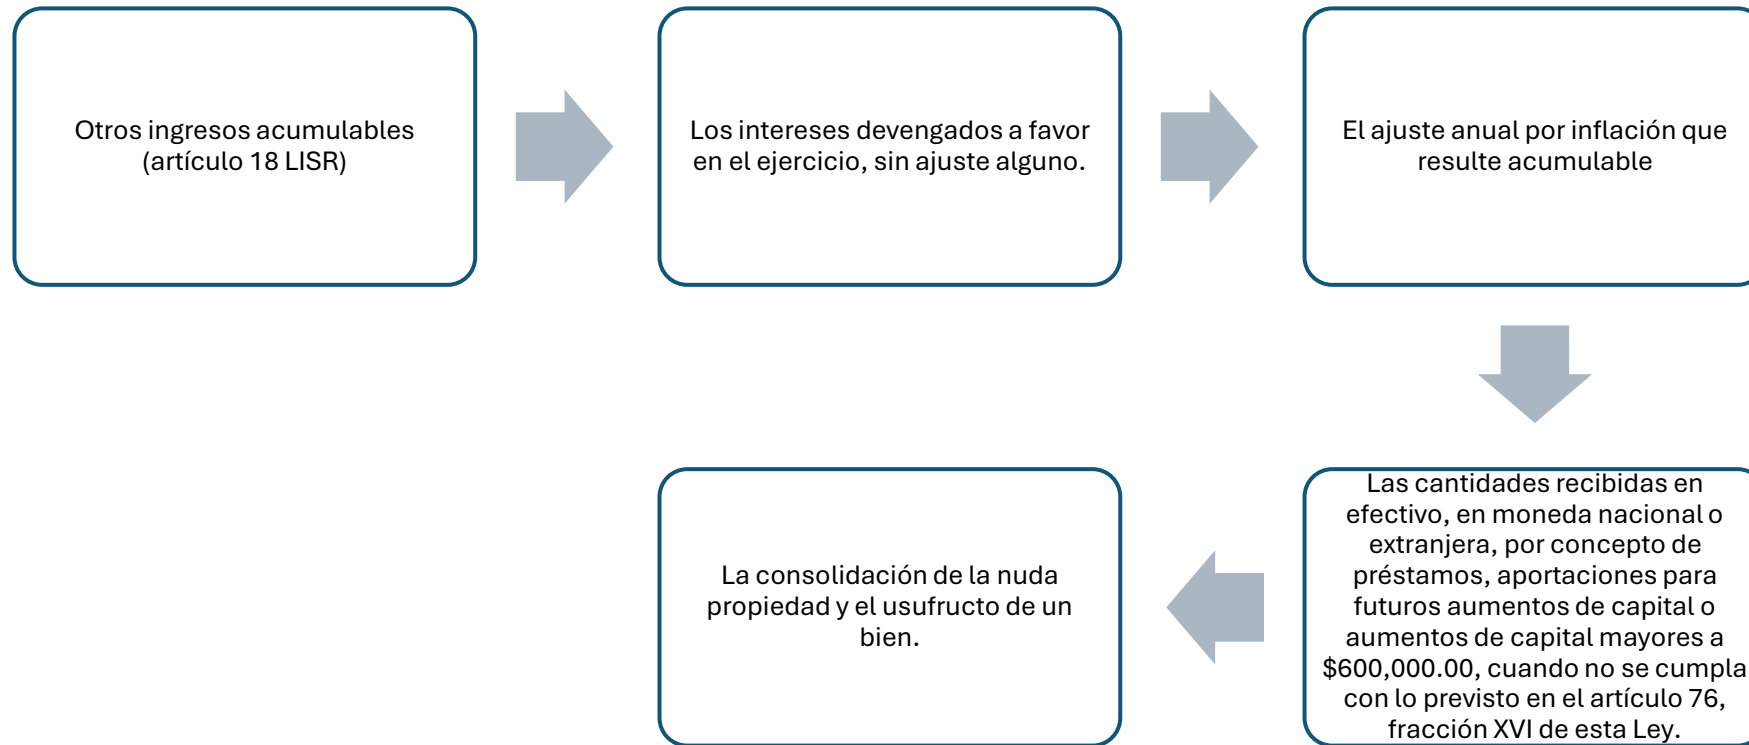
Otros ingresos acumulables (artículo 18 LISR)

Los intereses devengados a favor en el ejercicio, sin ajuste alguno.

El ajuste anual por inflación que resulte acumulable

Las cantidades recibidas en efectivo, en moneda nacional o extranjera, por concepto de préstamos, aportaciones para futuros aumentos de capital o aumentos de capital mayores a $600,000.00, cuando no se cumpla con lo previsto en el artículo 76, fracción XVI de esta Ley.

La consolidación de la nuda propiedad y el usufructo de un bien.